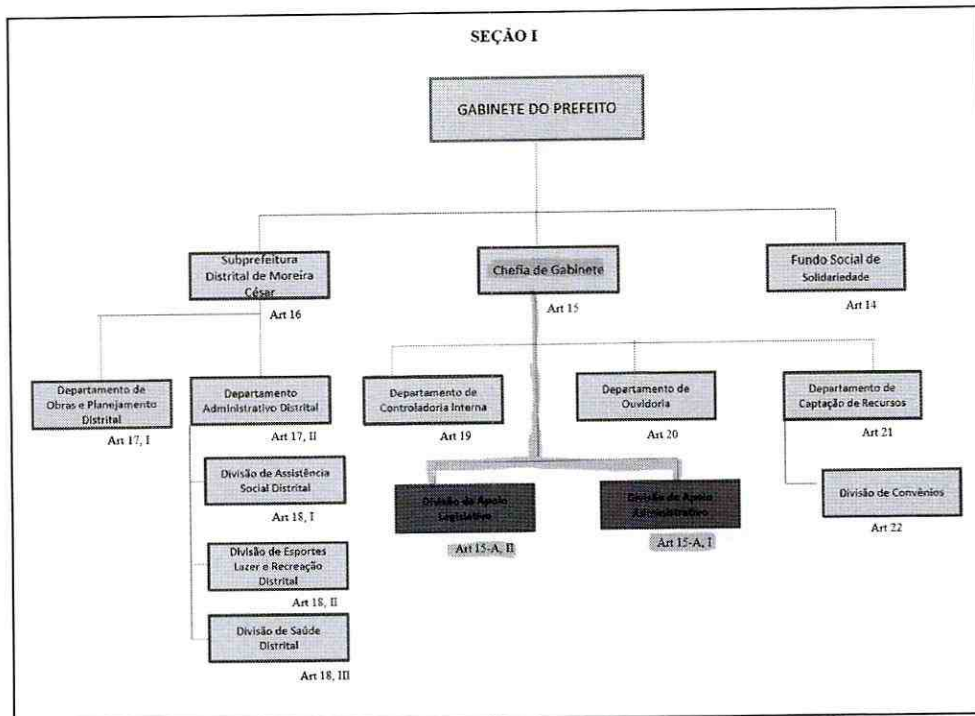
SEÇÃO I

GABINETE DO PREFEITO

Subprefeitura Distrital de Moreira César

Art 16

Chefia de Gabinete

Art 15

Fundo Social de Solidariedade

Art 14

Departamento de Obras e Planejamento Distrital

Art 17, I

Departamento Administrativo Distrital

Art 17, II

Departamento de Controladoria Interna

Art 19

Departamento de Ouvidoria

Art 20

Departamento de Captação de Recursos

Art 21

Divisão de Assistência Social Distrital

Art 18, I

Divisão de Apoio Legislativo

Art 15-A, II

Divisão de Apoio Administrativo

Art 15-A, I

Divisão de Convênios

Art 22

Divisão de Esportes Lazer e Recreação Distrital

Art 18, II

Divisão de Saúde Distrital

Art 18, III